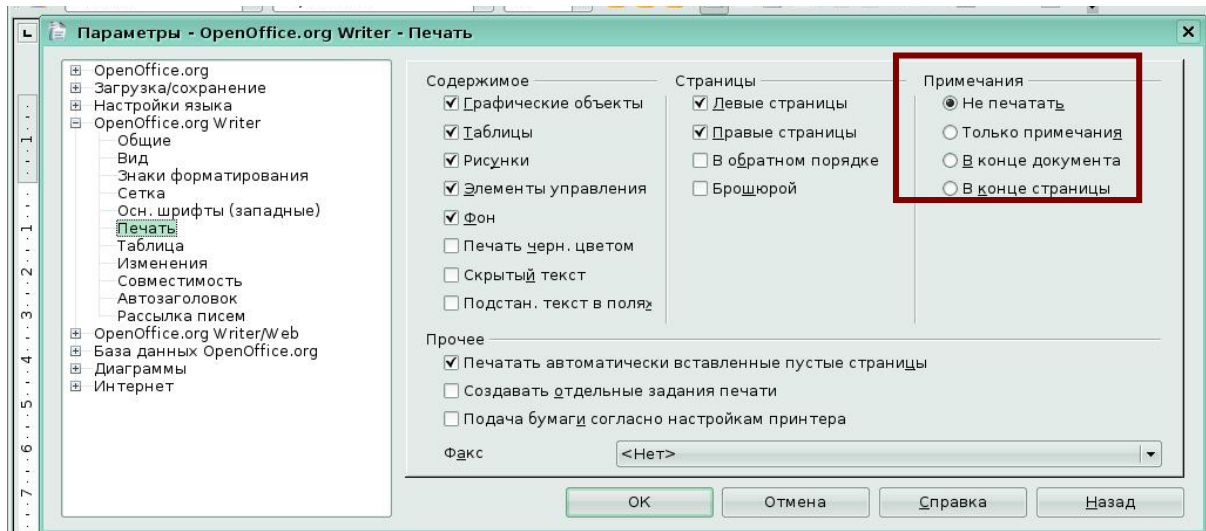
Параметры - OpenOffice.org Writer - Печать

OpenOffice.org
Загрузка/сохранение
Настройки языка
OpenOffice.org Writer
Общие
Вид
Знаки форматирования
Сетка
Осн. шрифты (западные)
Печать
Таблица
Изменения
Совместимость
Автозаголовок
Рассылка писем
OpenOffice.org Writer/Web
База данных OpenOffice.org
Диаграммы
Интернет

Содержимое
☑ Графические объекты
☑ Таблицы
☑ Рисунки
☑ Элементы управления
☑ Фон
☐ Печать черн. цветом
☐ Скрытый текст
☐ Подстан. текст в полях

Страницы
☑ Левые страницы
☑ Правые страницы
☐ В обратном порядке
☐ Брошюрой

Примечания
◉ Не печатать
○ Только примечания
○ В конце документа
○ В конце страницы

Прочее
☑ Печатать автоматически вставленные пустые страницы
☐ Создавать отдельные задания печати
☐ Подача бумаги согласно настройкам принтера

Факс <Нет>

OK Отмена Справка Назад